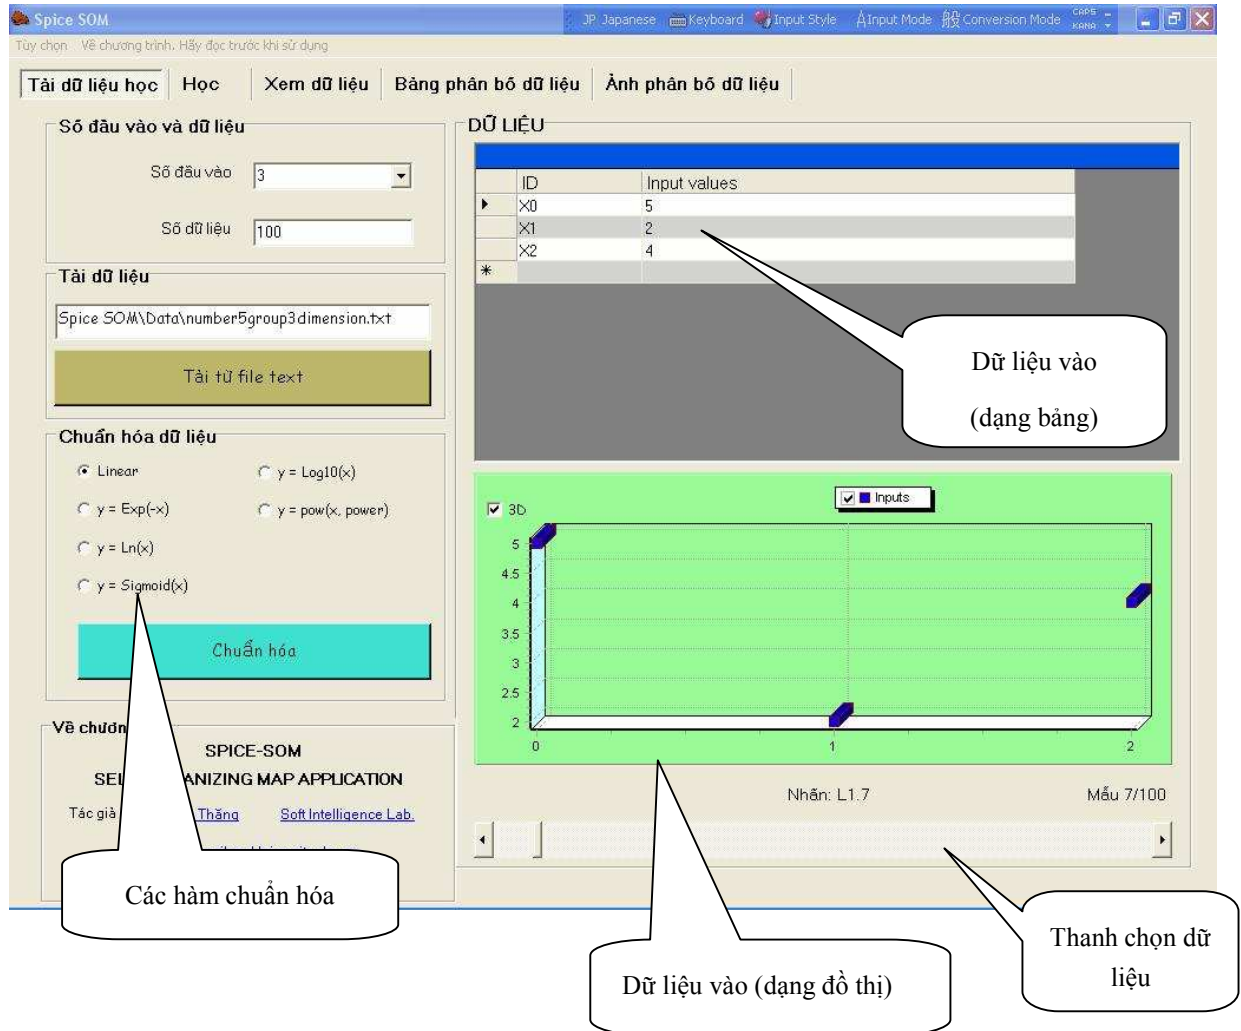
Spice SOM
JP Japanese Keyboard Input Style Input Mode Conversion Mode CAPS KANA

Tùy chọn Về chương trình. Hãy đọc trước khi sử dụng

Tải dữ liệu học | Học | Xem dữ liệu | Bảng phân bố dữ liệu | Ảnh phân bố dữ liệu

Số đầu vào và dữ liệu
Số đầu vào 3
Số dữ liệu 100

Tải dữ liệu
Spice SOM\Data\number5group3dimension.txt
Tải từ file text

Chuẩn hóa dữ liệu
Linear
y = Log10(x)
y = Exp(-x)
y = pow(x, power)
y = Ln(x)
y = Sigmoid(x)
Chuẩn hóa

Về chươn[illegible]
SPICE-SOM
SEL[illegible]ANIZING MAP APPLICATION
Tác giả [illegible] Thăng Soft Intelligence Lab.

DỮ LIỆU

| | ID | Input values |
|---|---|---|
| ▸ | X0 | 5 |
| | X1 | 2 |
| | X2 | 4 |
| * | | |

Dữ liệu vào (dạng bảng)

3D
Inputs
5
4.5
4
3.5
3
2.5
2
0
1
2

Nhãn: L1.7
Mẫu 7/100

Các hàm chuẩn hóa

Dữ liệu vào (dạng đồ thị)

Thanh chọn dữ liệu